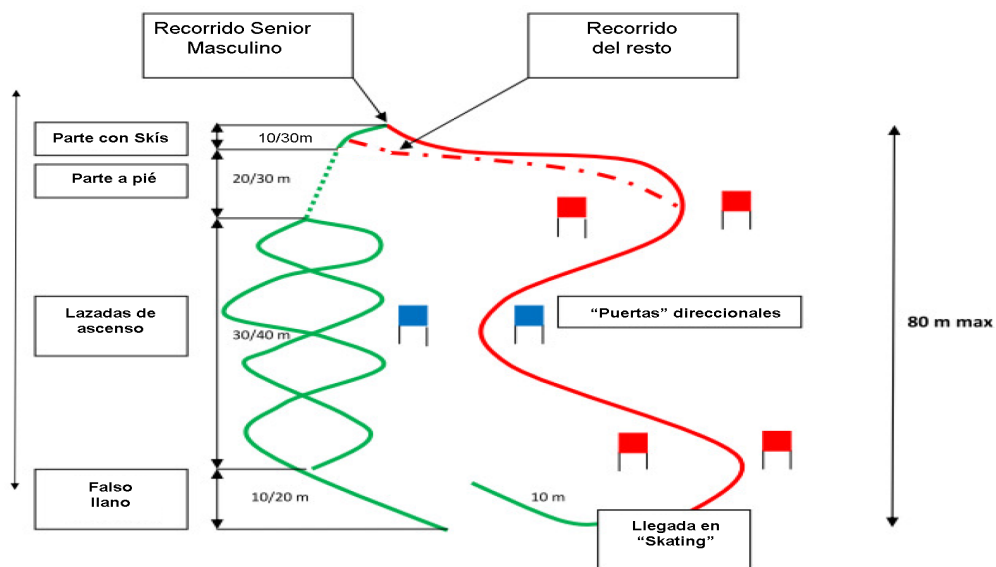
Recorrido Senior Masculino

Recorrido del resto

Parte con Skís

10/30m

Parte a pié

20/30 m

Lazadas de ascenso

30/40 m

"Puertas" direccionales

80 m max

Falso llano

10/20 m

10 m

Llegada en "Skating"